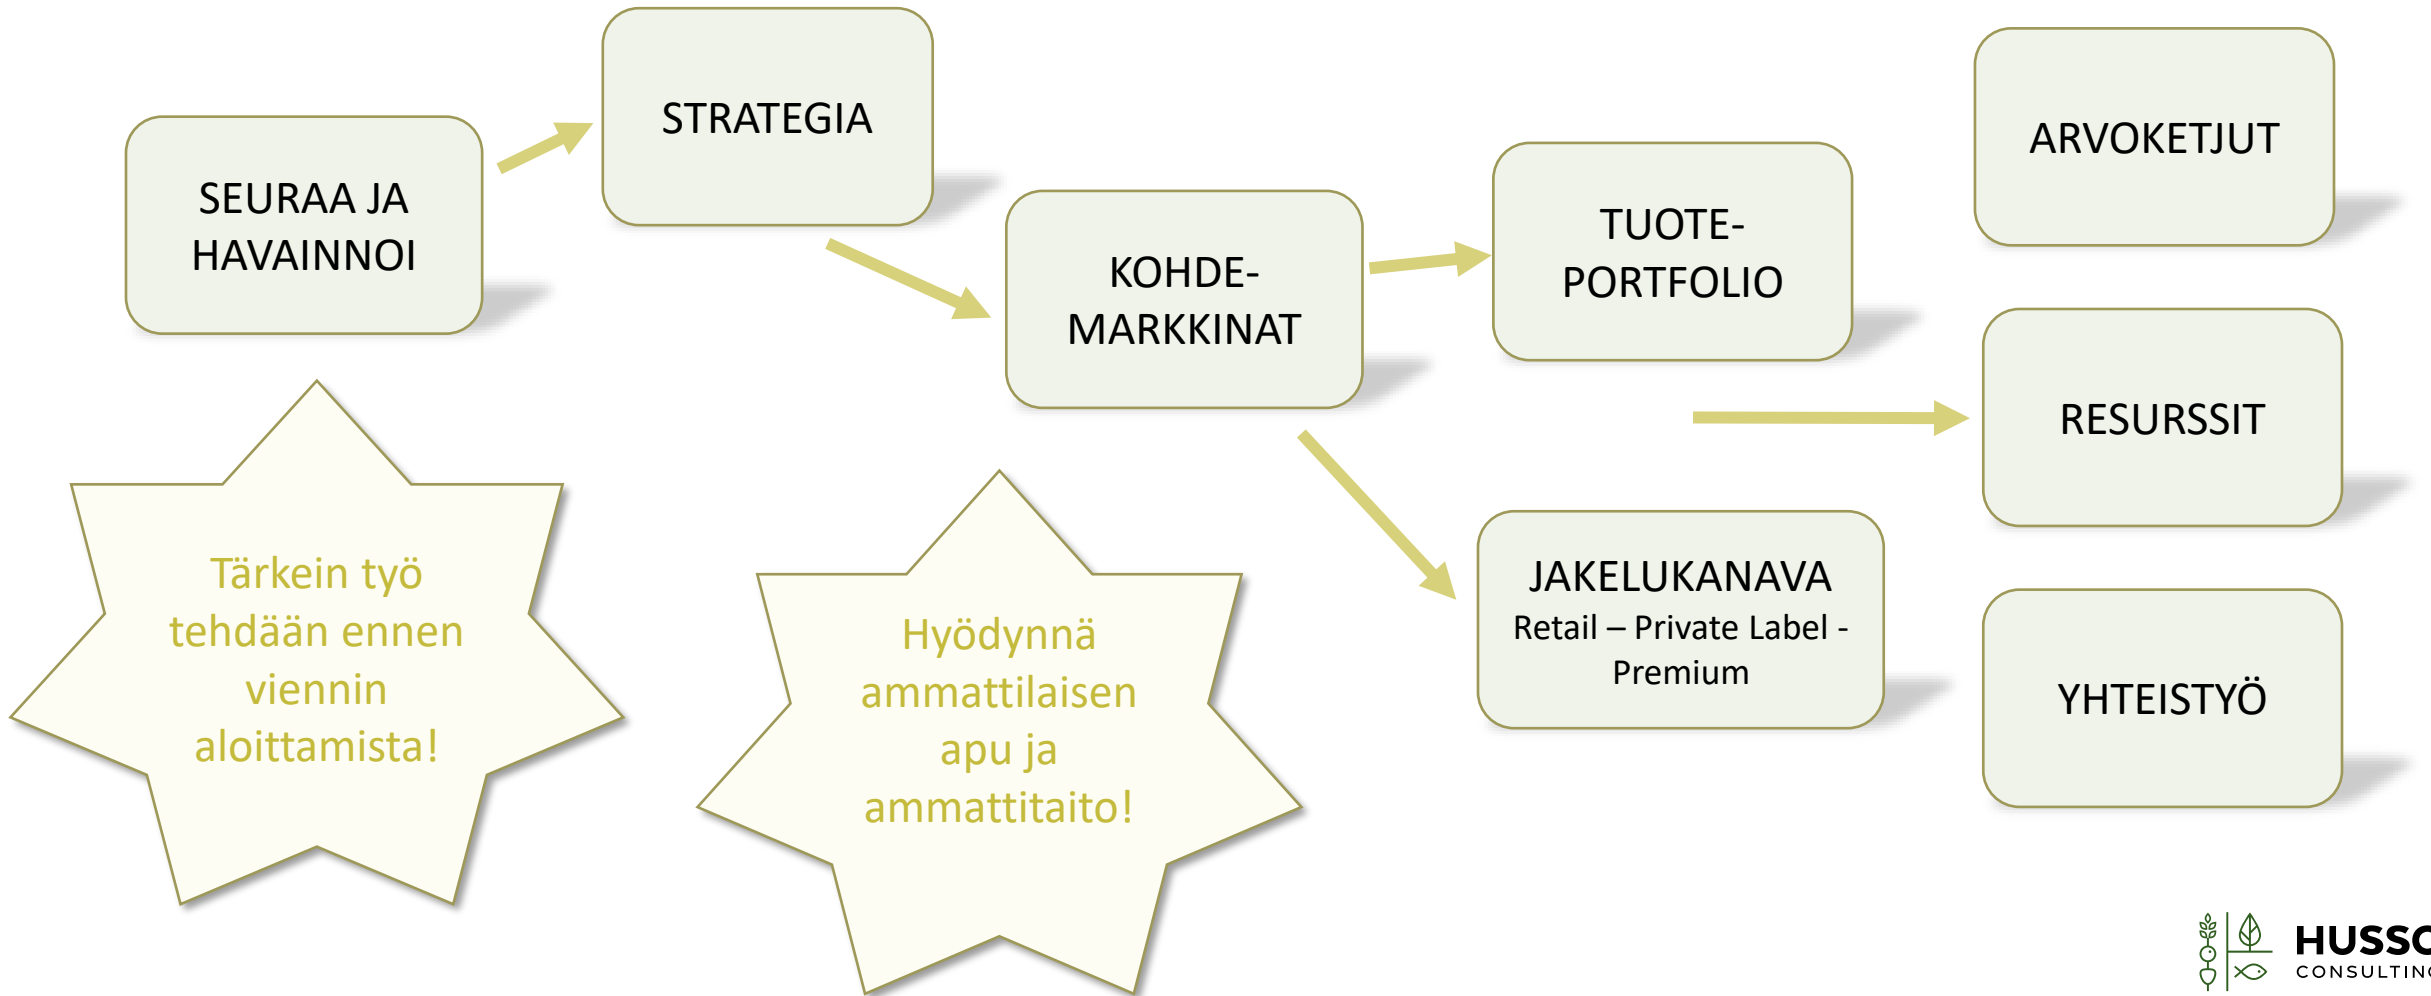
SEURAA JA HAVAINNOI

STRATEGIA

KOHDE-MARKKINAT

TUOTE-PORTFOLIO

ARVOKETJUT

RESURSSIT

JAKELUKANAVA
Retail – Private Label - Premium

YHTEISTYÖ

Tärkein työ tehdään ennen viennin aloittamista!

Hyödynnä ammattilaisen apu ja ammattitaito!

HUSSC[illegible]
CONSULTIN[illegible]